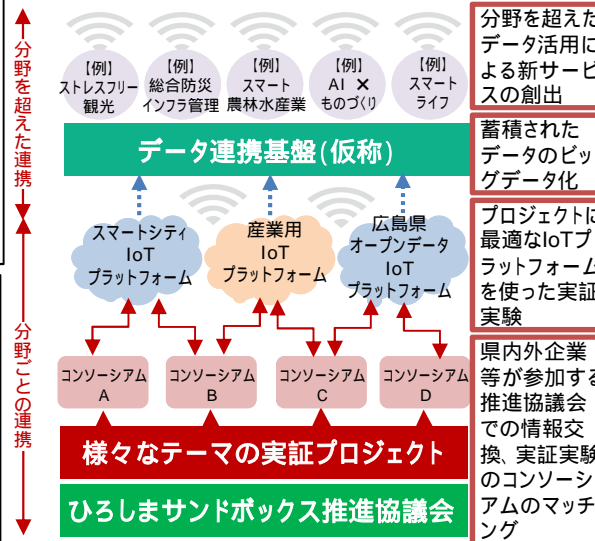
分野を超えた連携

分野ごとの連携

【例】ストレスフリー観光

【例】総合防災インフラ管理

【例】スマート農林水産業

【例】AI × ものづくり

【例】スマートライフ

データ連携基盤(仮称)

スマートシティIoTプラットフォーム

産業用IoTプラットフォーム

広島県オープンデータIoTプラットフォーム

コンソーシアムA

コンソーシアムB

コンソーシアムC

コンソーシアムD

様々なテーマの実証プロジェクト

ひろしまサンドボックス推進協議会

分野を超えたデータ活用による新サービスの創出

蓄積されたデータのビッグデータ化

プロジェクトに最適なIoTプラットフォームを使った実証実験

県内外企業等が参加する推進協議会での情報交換、実証実験のコンソーシアムのマッチング